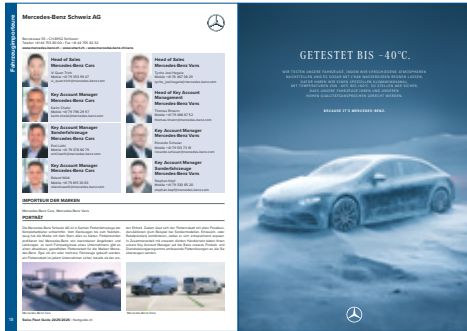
Fahrzeugimporteure

Mercedes-Benz Schweiz AG

Bernstrasse 55 – CH-8952 Schlieren
Telefon +41 44 755 80 00 – Fax +41 44 755 82 33
www.mercedes-benz.ch – www.mercedes-benz.ch/vans

Head of Sales
Mercedes-Benz Cars
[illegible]

Head of Sales
Mercedes-Benz Vans
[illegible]

Key Account Manager
Mercedes-Benz Cars
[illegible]

Head of Key Account Management
Mercedes-Benz Vans
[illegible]

Key Account Manager
Sonderfahrzeuge
Mercedes-Benz Cars
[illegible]

Key Account Manager
Mercedes-Benz Vans
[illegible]

Key Account Manager
Mercedes-Benz Cars
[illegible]

Key Account Manager
Sonderfahrzeuge
Mercedes-Benz Vans
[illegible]

IMPORTEUR DER MARKEN

Mercedes-Benz Cars, Mercedes-Benz Vans

PORTRÄT

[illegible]

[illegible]

18 Swiss Fleet Guide 2023/2024 | fleetguide.ch

GETESTET BIS -40°C.

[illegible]

BECAUSE IT'S MERCEDES-BENZ.